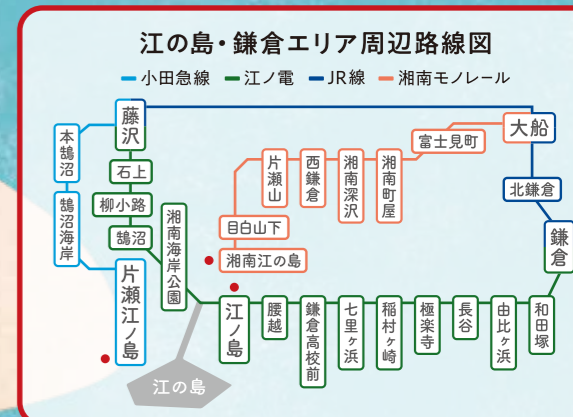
江の島・鎌倉エリア周辺路線図

小田急線　江ノ電　JR線　湘南モノレール

藤沢
本鵠沼
石上
柳小路
鵠沼海岸
鵠沼
片瀬江ノ島
湘南海岸公園
江ノ島
腰越
鎌倉高校前
七里ヶ浜
稲村ヶ崎
極楽寺
長谷
由比ヶ浜
和田塚
鎌倉
北鎌倉
大船
富士見町
湘南町屋
湘南深沢
西鎌倉
片瀬山
目白山下
湘南江の島
江の島